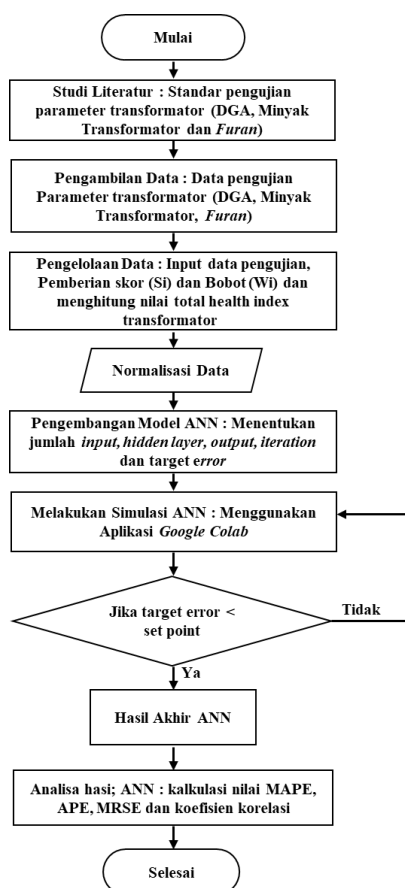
Mulai

Studi Literatur : Standar pengujian parameter transformator (DGA, Minyak Transformator dan Furan)

Pengambilan Data : Data pengujian Parameter transformator (DGA, Minyak Transformator, Furan)

Pengelolaan Data : Input data pengujian, Pemberian skor (Si) dan Bobot (Wi) dan menghitung nilai total health index transformator

Normalisasi Data

Pengembangan Model ANN : Menentukan jumlah input, hidden layer, output, iteration dan target error

Melakukan Simulasi ANN : Menggunakan Aplikasi Google Colab

Jika target error < set point

Tidak

Ya

Hasil Akhir ANN

Analisa hasi; ANN : kalkulasi nilai MAPE, APE, MRSE dan koefisien korelasi

Selesai